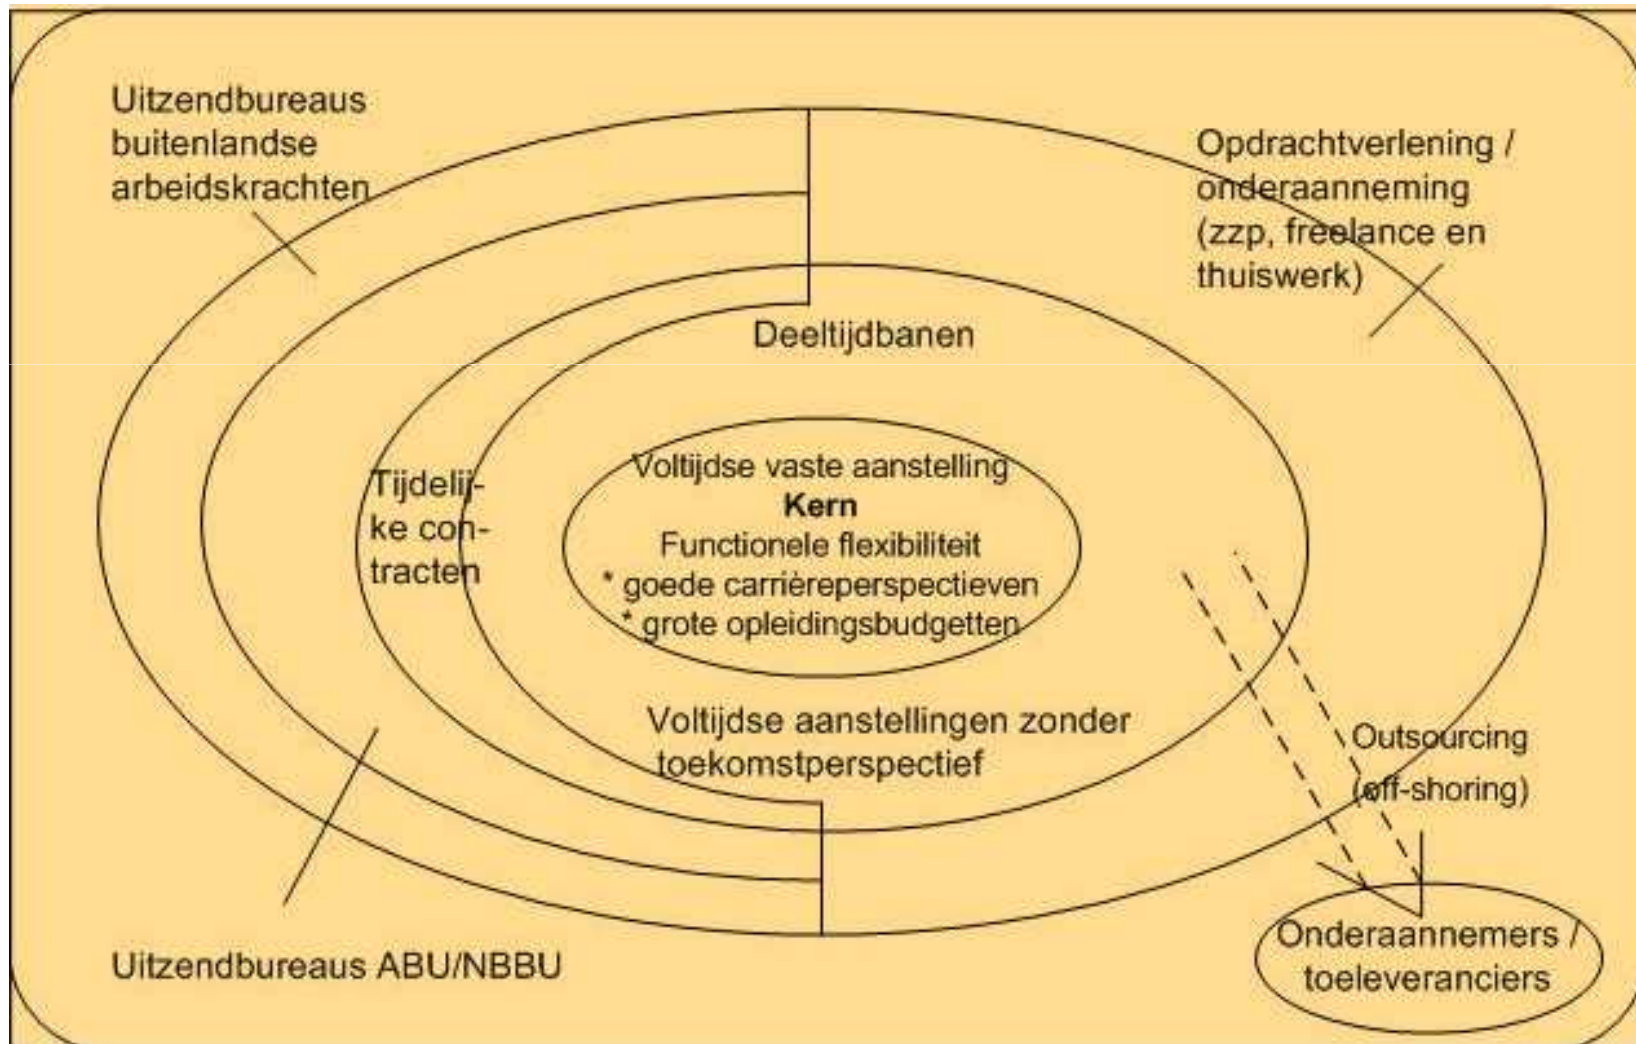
Uitzendbureaus buitenlandse arbeidskrachten

Opdrachtverlening / onderaanneming (zzp, freelance en thuiswerk)

Deeltijdbanen

Tijdelijke contracten

Voltijdse vaste aanstelling
**Kern**
Functionele flexibiliteit
* goede carrièreperspectieven
* grote opleidingsbudgetten

Voltijdse aanstellingen zonder toekomstperspectief

Outsourcing (off-shoring)

Uitzendbureaus ABU/NBBU

Onderaannemers / toeleveranciers